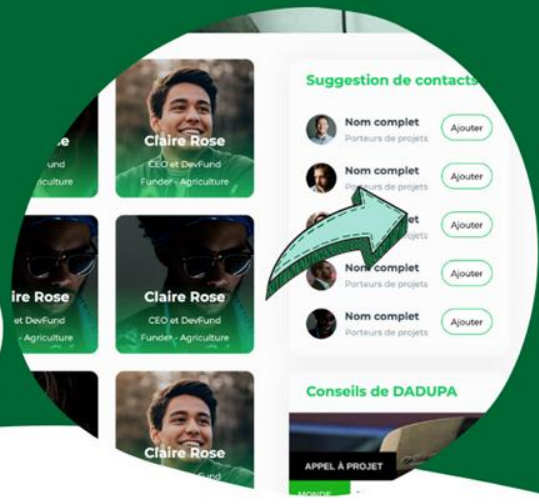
e
Fund
Agriculture

Claire Rose
CEO et DevFund
Funder - Agriculture

ire Rose
et DevFund
- Agriculture

Claire Rose
CEO et DevFund
Funder - Agriculture

Claire Rose

Suggestion de contacts

Nom complet
Porteurs de projets
Ajouter

Nom complet
Porteurs de projets
Ajouter

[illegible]t
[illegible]jets
Ajouter

Nom complet
Porteurs de projets
Ajouter

Nom complet
Porteurs de projets
Ajouter

Conseils de DADUPA

APPEL À PROJET
MONDE